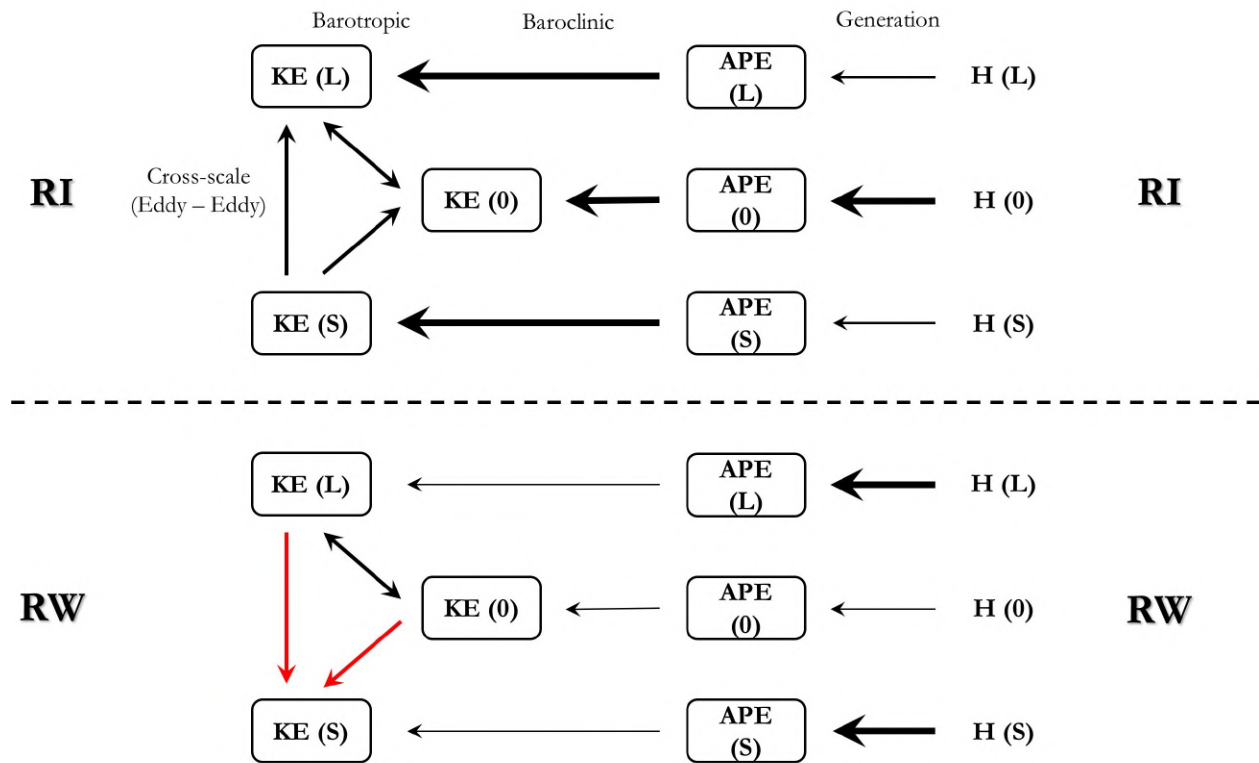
Barotropic Baroclinic Generation

KE (L)

APE (L)

H (L)

RI

Cross-scale (Eddy – Eddy)

KE (0)

APE (0)

H (0)

RI

KE (S)

APE (S)

H (S)

KE (L)

APE (L)

H (L)

RW

KE (0)

APE (0)

H (0)

RW

KE (S)

APE (S)

H (S)